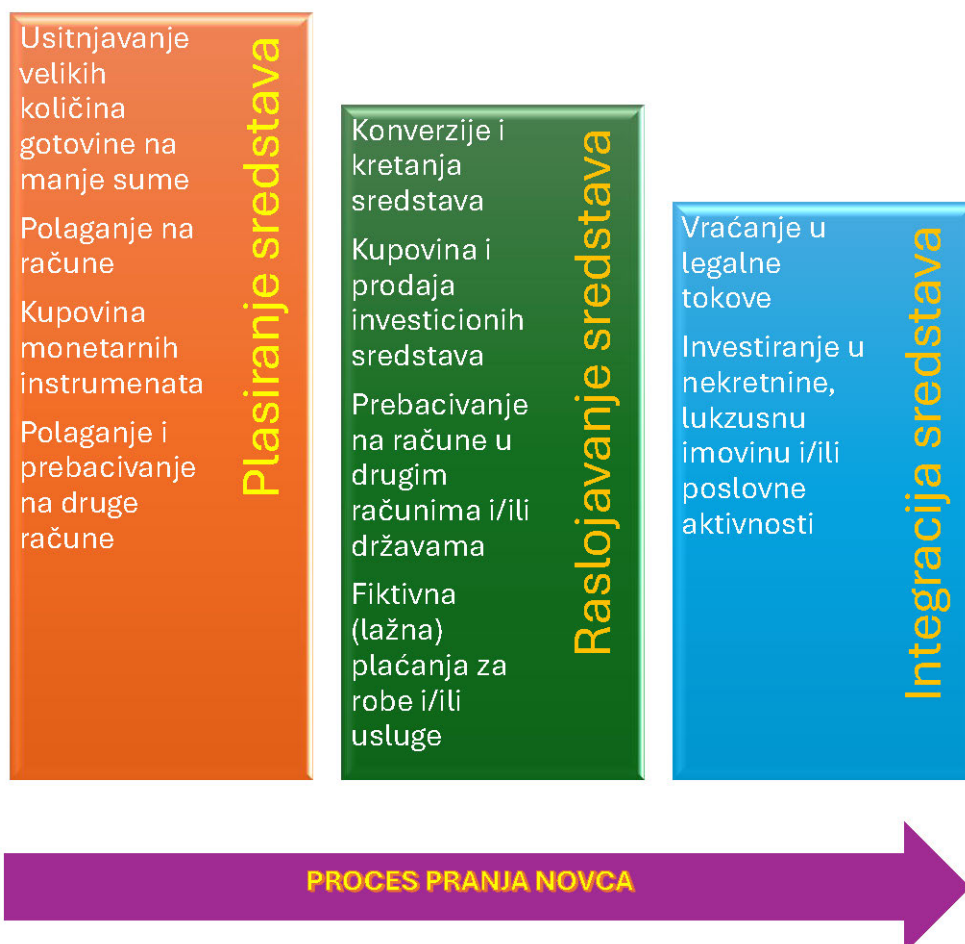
Plasiranje sredstava

Usitnjavanje velikih količina gotovine na manje sume

Polaganje na račune

Kupovina monetarnih instrumenata

Polaganje i prebacivanje na druge račune

Raslojavanje sredstava

Konverzije i kretanja sredstava

Kupovina i prodaja investicionih sredstava

Prebacivanje na račune u drugim računima i/ili državama

Fiktivna (lažna) plaćanja za robe i/ili usluge

Integracija sredstava

Vraćanje u legalne tokove

Investiranje u nekretnine, lukzusnu imovinu i/ili poslovne aktivnosti

PROCES PRANJA NOVCA